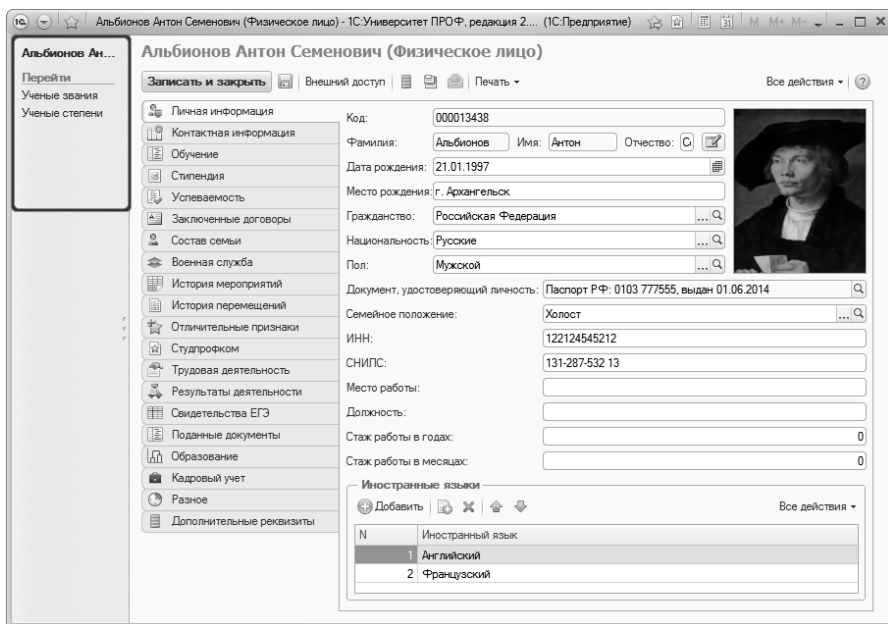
Альбионов Антон Семенович (Физическое лицо) - 1С:Университет ПРОФ, редакция 2.... (1С:Предприятие)

M M+ M-

Альбионов Ан...

Перейти

Ученые звания

Ученые степени

Альбионов Антон Семенович (Физическое лицо)

Записать и закрыть | Внешний доступ | Печать ▾ | Все действия ▾ | ?

Личная информация

Контактная информация

Обучение

Стипендия

Успеваемость

Заключенные договоры

Состав семьи

Военная служба

История мероприятий

История перемещений

Отличительные признаки

Студпрофком

Трудовая деятельность

Результаты деятельности

Свидетельства ЕГЭ

Поданные документы

Образование

Кадровый учет

Разное

Дополнительные реквизиты

Код: 000013438

Фамилия: Альбионов Имя: Антон Отчество: С

Дата рождения: 21.01.1997

Место рождения: г. Архангельск

Гражданство: Российская Федерация

Национальность: Русские

Пол: Мужской

Документ, удостоверяющий личность: Паспорт РФ: 0103 777555, выдан 01.06.2014

Семейное положение: Холост

ИНН: 122124545212

СНИЛС: 131-287-532 13

Место работы:

Должность:

Стаж работы в годах: 0

Стаж работы в месяцах: 0

Иностранные языки

Добавить | Все действия ▾

| N | Иностранный язык |
|---|---|
| 1 | Английский |
| 2 | Французский |